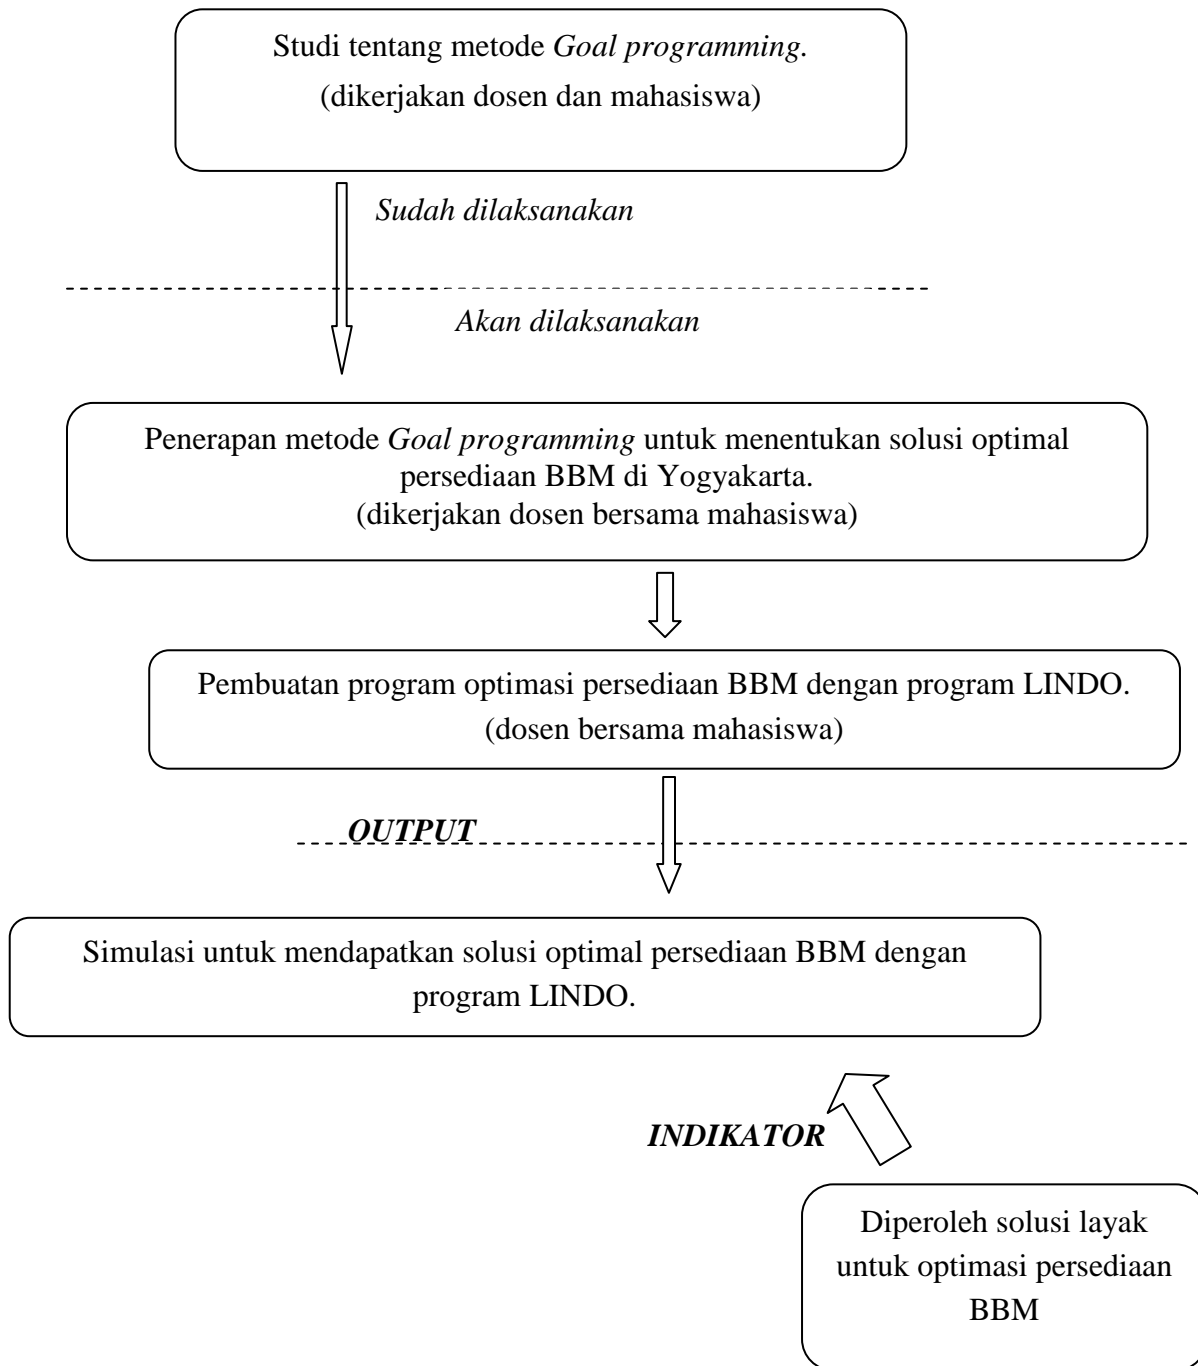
Studi tentang metode Goal programming.
(dikerjakan dosen dan mahasiswa)

Sudah dilaksanakan

Akan dilaksanakan

Penerapan metode Goal programming untuk menentukan solusi optimal persediaan BBM di Yogyakarta.
(dikerjakan dosen bersama mahasiswa)

Pembuatan program optimasi persediaan BBM dengan program LINDO.
(dosen bersama mahasiswa)

OUTPUT

Simulasi untuk mendapatkan solusi optimal persediaan BBM dengan program LINDO.

INDIKATOR

Diperoleh solusi layak untuk optimasi persediaan BBM